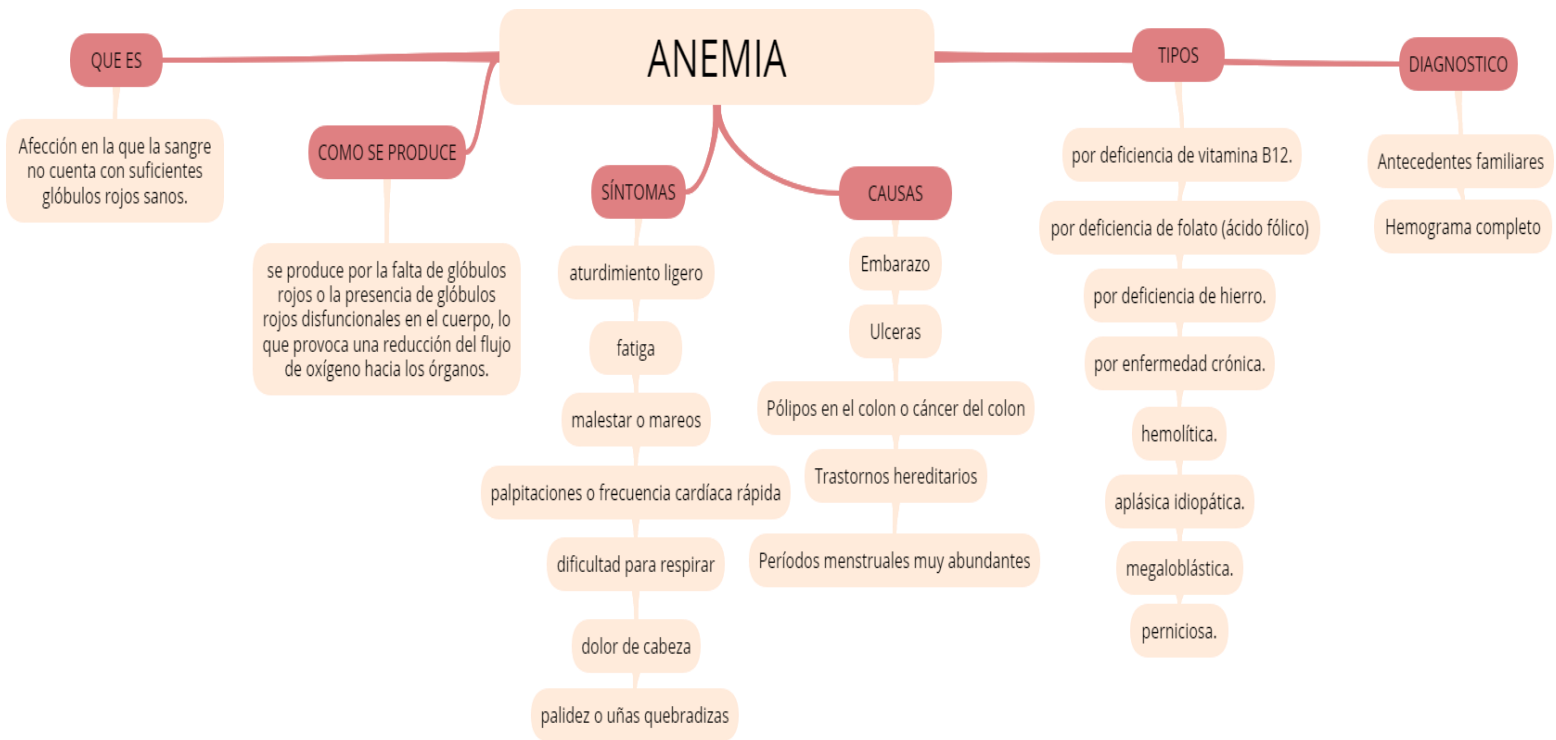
ANEMIA

QUE ES

Afección en la que la sangre no cuenta con suficientes glóbulos rojos sanos.

COMO SE PRODUCE

se produce por la falta de glóbulos rojos o la presencia de glóbulos rojos disfuncionales en el cuerpo, lo que provoca una reducción del flujo de oxígeno hacia los órganos.

SÍNTOMAS

aturdimiento ligero

fatiga

malestar o mareos

palpitaciones o frecuencia cardíaca rápida

dificultad para respirar

dolor de cabeza

palidez o uñas quebradizas

CAUSAS

Embarazo

Ulceras

Pólipos en el colon o cáncer del colon

Trastornos hereditarios

Períodos menstruales muy abundantes

TIPOS

por deficiencia de vitamina B12.

por deficiencia de folato (ácido fólico)

por deficiencia de hierro.

por enfermedad crónica.

hemolítica.

aplásica idiopática.

megaloblástica.

perniciosa.

DIAGNOSTICO

Antecedentes familiares

Hemograma completo